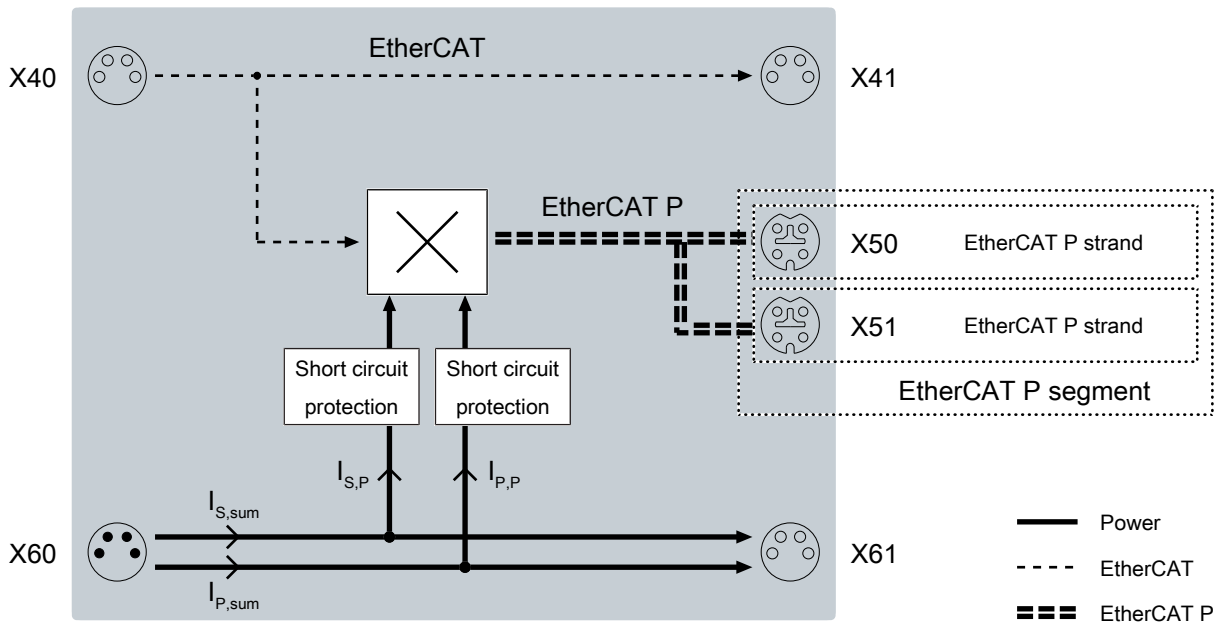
X40
EtherCAT
X41
EtherCAT P
X50
EtherCAT P strand
X51
EtherCAT P strand
EtherCAT P segment
Short circuit protection
Short circuit protection
$I_{S,P}$
$I_{P,P}$
$I_{S,sum}$
X60
X61
$I_{P,sum}$
Power
EtherCAT
EtherCAT P